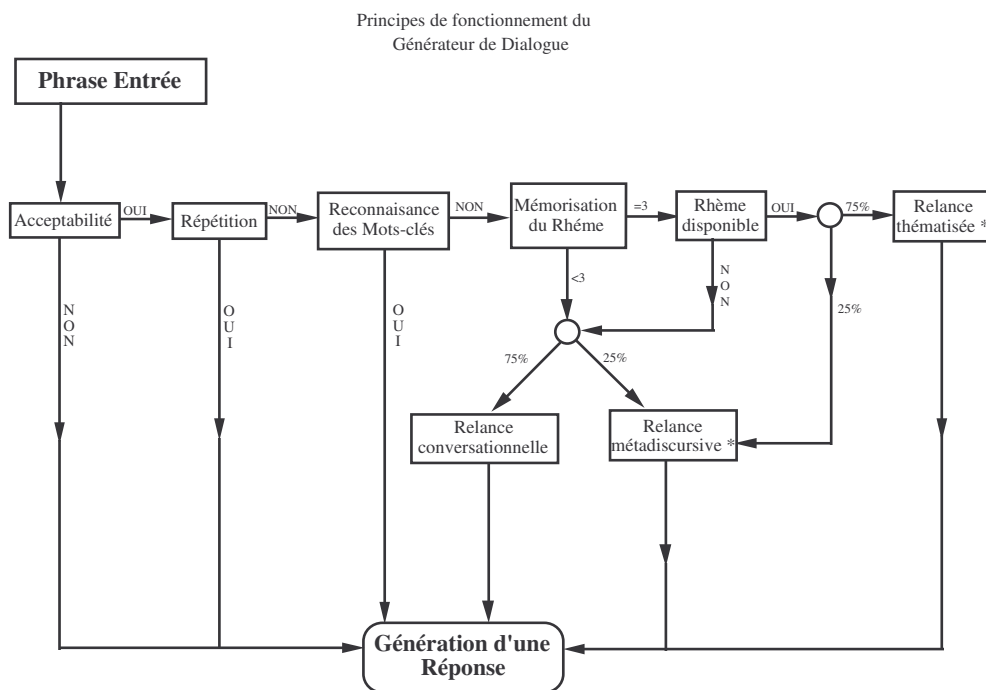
Principes de fonctionnement du Générateur de Dialogue

Phrase Entrée

Acceptabilité

OUI

Répétition

NON

Reconnaisance des Mots-clés

NON

Mémorisation du Rhéme

=3

Rhème disponible

OUI

75%

Relance thématisée *

N O N

O U I

O U I

<3

N O N

25%

75%

25%

Relance conversationnelle

Relance métadiscursive *

Génération d'une Réponse